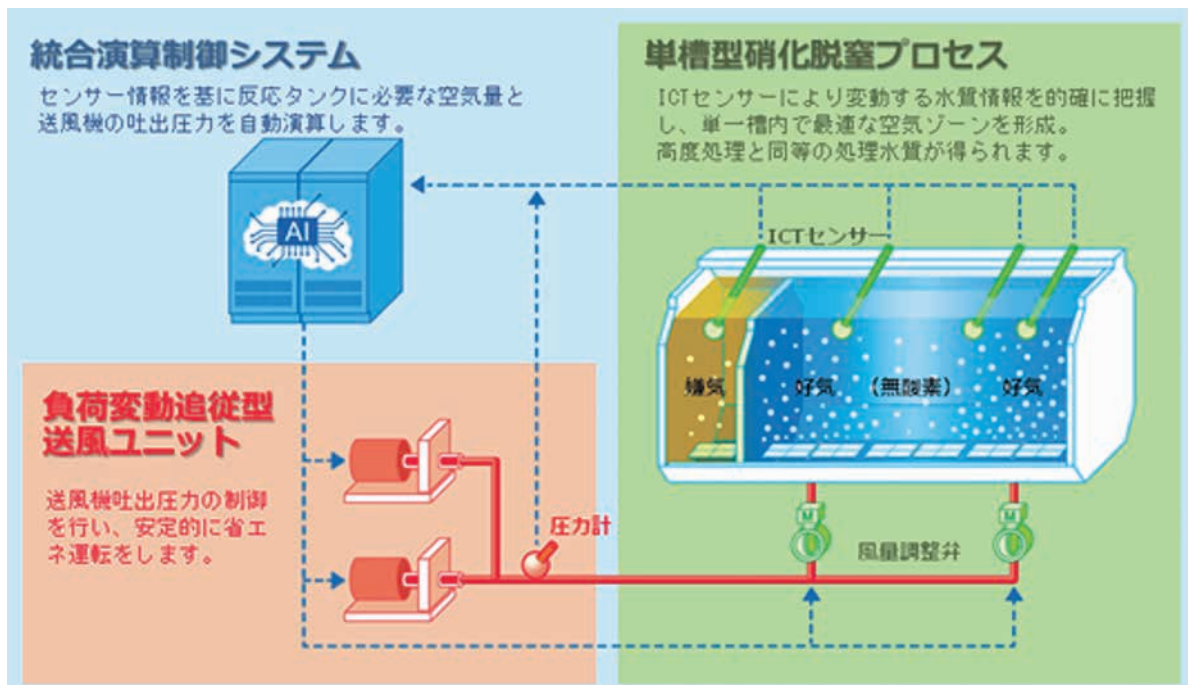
統合演算制御システム

センサー情報を基に反応タンクに必要な空気量と送風機の吐出圧力を自動演算します。

AI

単槽型硝化脱窒プロセス

ICTセンサーにより変動する水質情報を的確に把握し、単一槽内で最適な空気ゾーンを形成。高度処理と同等の処理水質が得られます。

ICTセンサー

嫌気

好気

（無酸素）

好気

負荷変動追従型送風ユニット

送風機吐出圧力の制御を行い、安定的に省エネ運転をします。

圧力計

風量調整弁

M

M